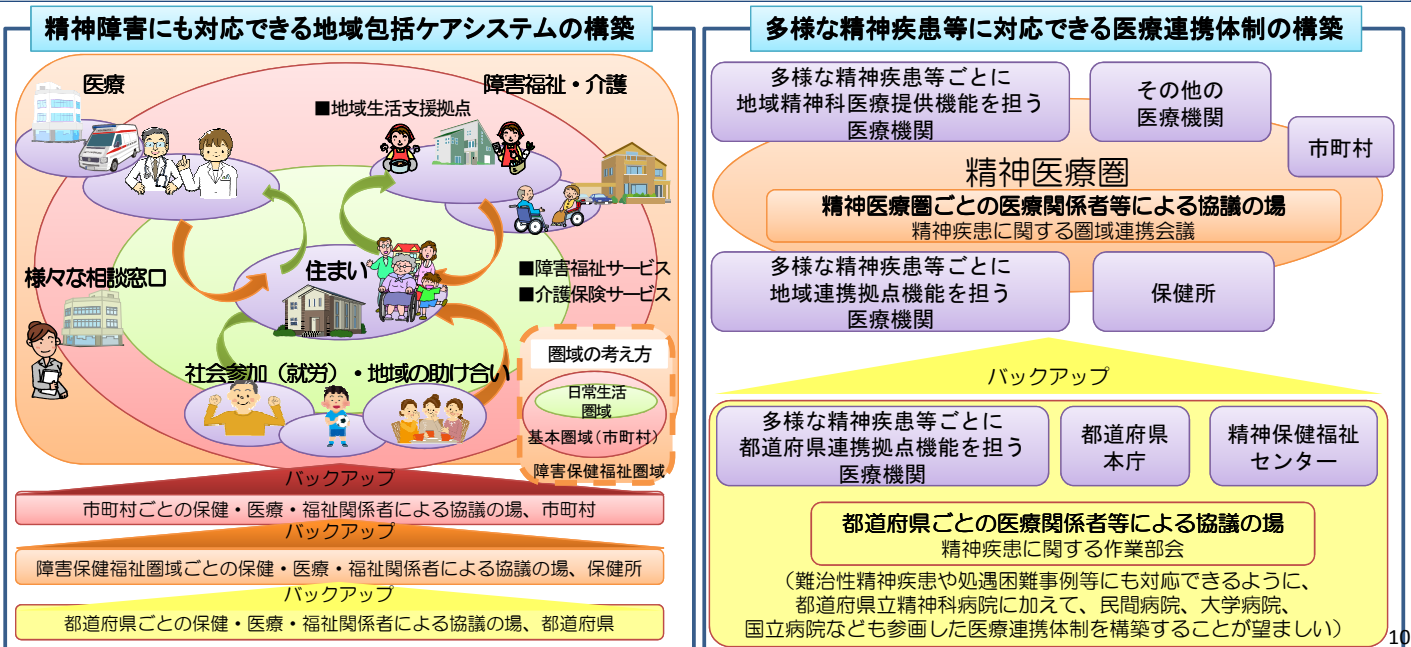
精神障害にも対応できる地域包括ケアシステムの構築

医療

障害福祉・介護

■地域生活支援拠点

様々な相談窓口

住まい

■障害福祉サービス
■介護保険サービス

社会参加（就労）・地域の助け合い

圏域の考え方

日常生活圏域

基本圏域（市町村）

障害保健福祉圏域

バックアップ

市町村ごとの保健・医療・福祉関係者による協議の場、市町村

バックアップ

障害保健福祉圏域ごとの保健・医療・福祉関係者による協議の場、保健所

バックアップ

都道府県ごとの保健・医療・福祉関係者による協議の場、都道府県

多様な精神疾患等に対応できる医療連携体制の構築

多様な精神疾患等ごとに地域精神科医療提供機能を担う医療機関

その他の医療機関

市町村

精神医療圏

精神医療圏ごとの医療関係者等による協議の場
精神疾患に関する圏域連携会議

多様な精神疾患等ごとに地域連携拠点機能を担う医療機関

保健所

バックアップ

多様な精神疾患等ごとに都道府県連携拠点機能を担う医療機関

都道府県本庁

精神保健福祉センター

都道府県ごとの医療関係者等による協議の場
精神疾患に関する作業部会

（難治性精神疾患や処遇困難事例等にも対応できるように、都道府県立精神科病院に加えて、民間病院、大学病院、国立病院なども参画した医療連携体制を構築することが望ましい）

10